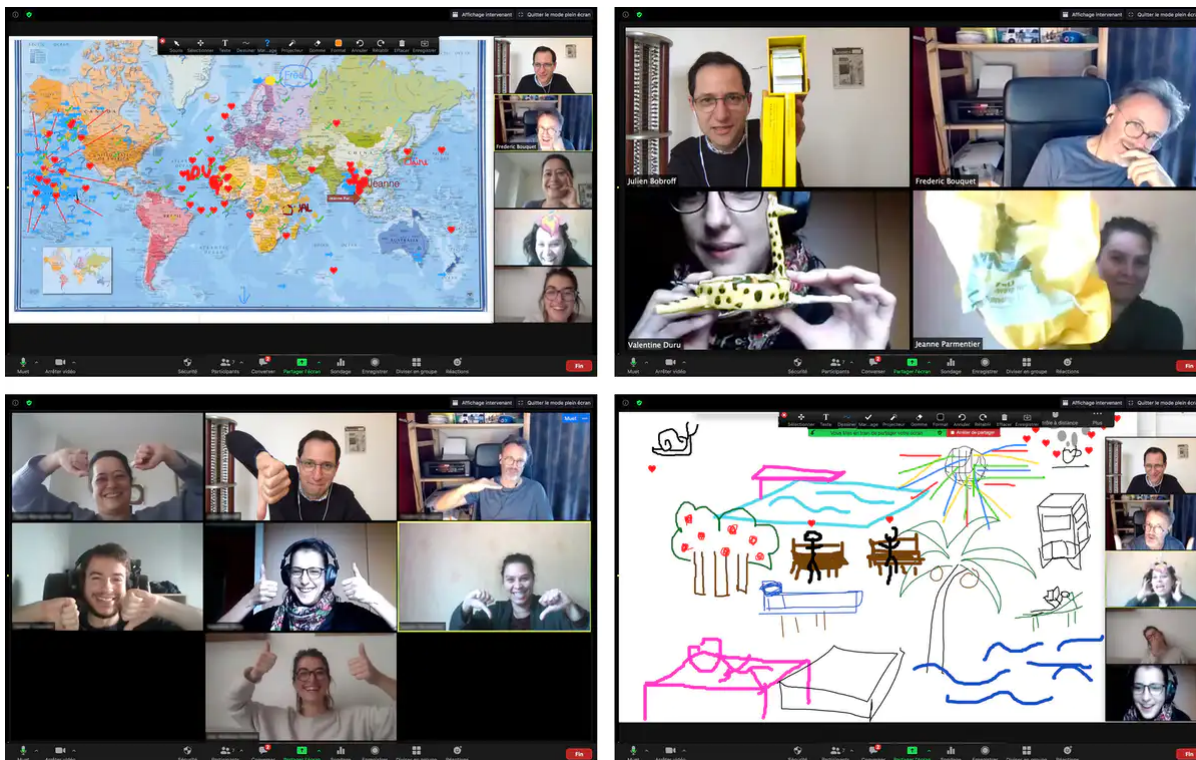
Affichage intervenant
Quitter le mode plein écran
Souris
Sélectionner
Texte
Dessiner
Marquage
Projecteur
Gomme
Format
Annuler
Rétablir
Effacer
Enregistrer
Frederic Bouquet
Jeanne
Muet
Arrêter vidéo
Sécurité
Participants
Converser
Partager l'écran
Sondage
Enregistrer
Diviser en groupe
Réactions
Fin

Affichage intervenant
Quitter le mode plein écran
Julien Bobroff
Frederic Bouquet
Valentine Duru
Jeanne Parmentier
Muet
Arrêter vidéo
Sécurité
Participants
Converser
Partager l'écran
Sondage
Enregistrer
Diviser en groupe
Réactions
Fin

Affichage intervenant
Quitter le mode plein écran
Muet
Muet
Arrêter vidéo
Sécurité
Participants
Converser
Partager l'écran
Sondage
Enregistrer
Diviser en groupe
Réactions
Fin

Affichage intervenant
Quitter le mode plein écran
Sélectionner
Texte
Dessiner
Marquage
Projecteur
Gomme
Format
Annuler
Rétablir
Effacer
Enregistrer
Vidéo à distance
Plus
Vous êtes en train de partager votre écran
Arrêter de partager
Muet
Arrêter vidéo
Sécurité
Participants
Converser
Partager l'écran
Sondage
Enregistrer
Diviser en groupe
Réactions
Fin